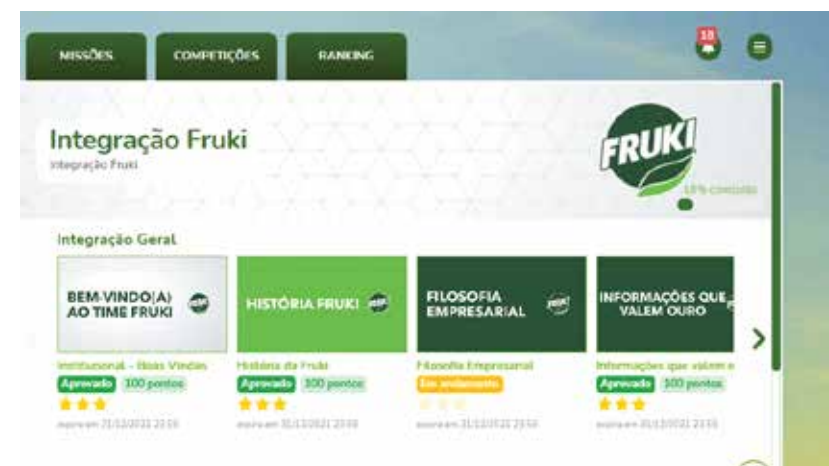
MISSÕES
COMPETIÇÕES
RANKING

18

Integração Fruki
Integração Fruki

FRUKI
18% concluído

Integração Geral

BEM-VINDO(A) AO TIME FRUKI
Institucional - Boas Vindas
Aprovado
100 pontos
expira em 31/12/2021 23:59

HISTÓRIA FRUKI
História da Fruki
Aprovado
100 pontos
expira em 31/12/2021 23:59

FILOSOFIA EMPRESARIAL
Filosofia Empresarial
Em andamento
expira em 31/12/2021 23:59

INFORMAÇÕES QUE VALEM OURO
Informações que valem o
Aprovado
100 pontos
expira em 31/12/2021 23:59